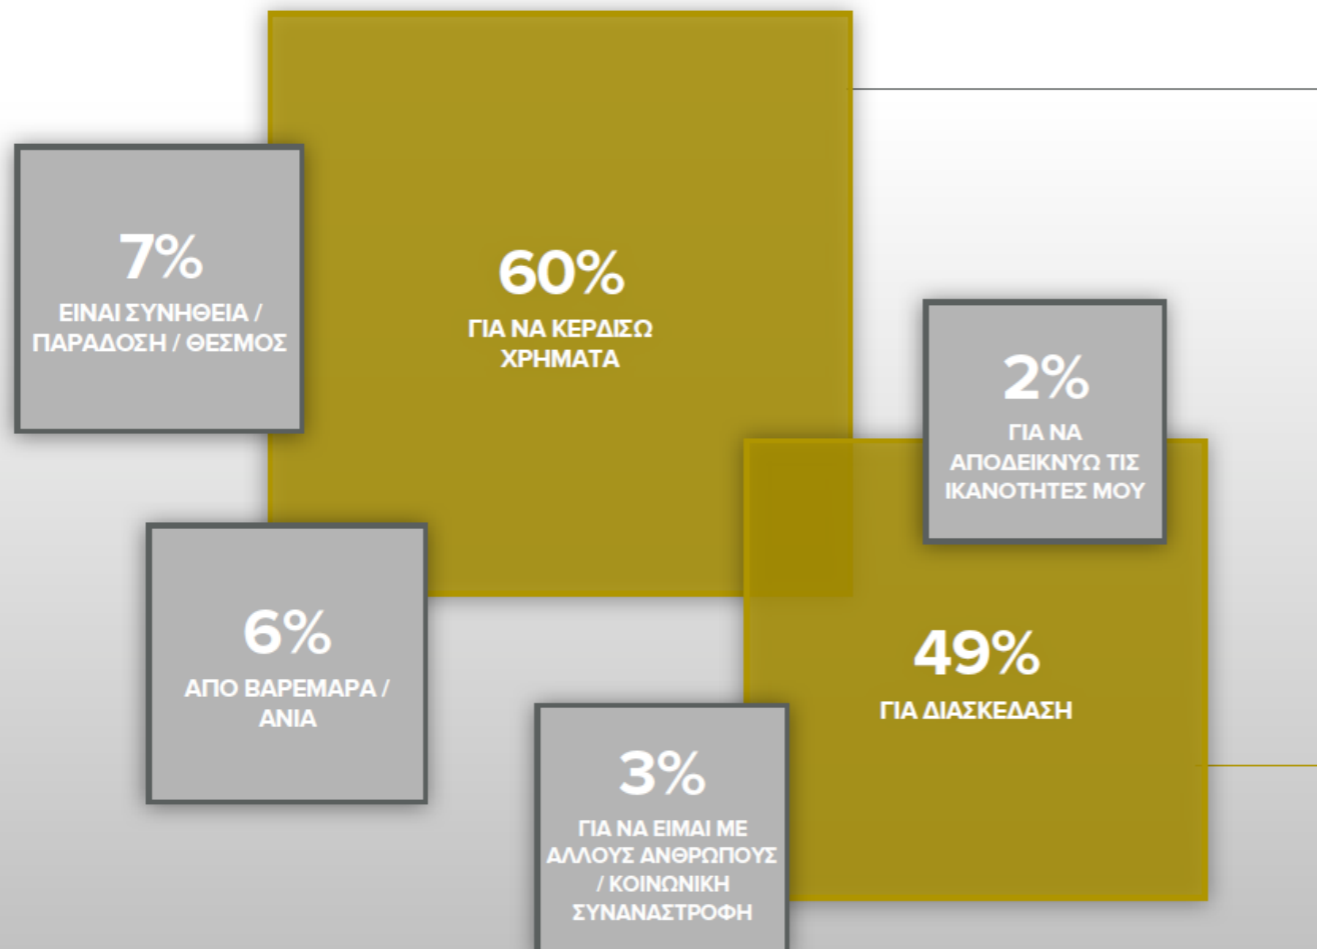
7%
ΕΙΝΑΙ ΣΥΝΗΘΕΙΑ / ΠΑΡΑΔΟΣΗ / ΘΕΣΜΟΣ

60%
ΓΙΑ ΝΑ ΚΕΡΔΙΣΩ ΧΡΗΜΑΤΑ

2%
ΓΙΑ ΝΑ ΑΠΟΔΕΙΚΝΥΩ ΤΙΣ ΙΚΑΝΟΤΗΤΕΣ ΜΟΥ

6%
ΑΠΟ ΒΑΡΕΜΑΡΑ / ΑΝΙΑ

49%
ΓΙΑ ΔΙΑΣΚΕΔΑΣΗ

3%
ΓΙΑ ΝΑ ΕΙΜΑΙ ΜΕ ΑΛΛΟΥΣ ΑΝΘΡΩΠΟΥΣ / ΚΟΙΝΩΝΙΚΗ ΣΥΝΑΝΑΣΤΡΟΦΗ